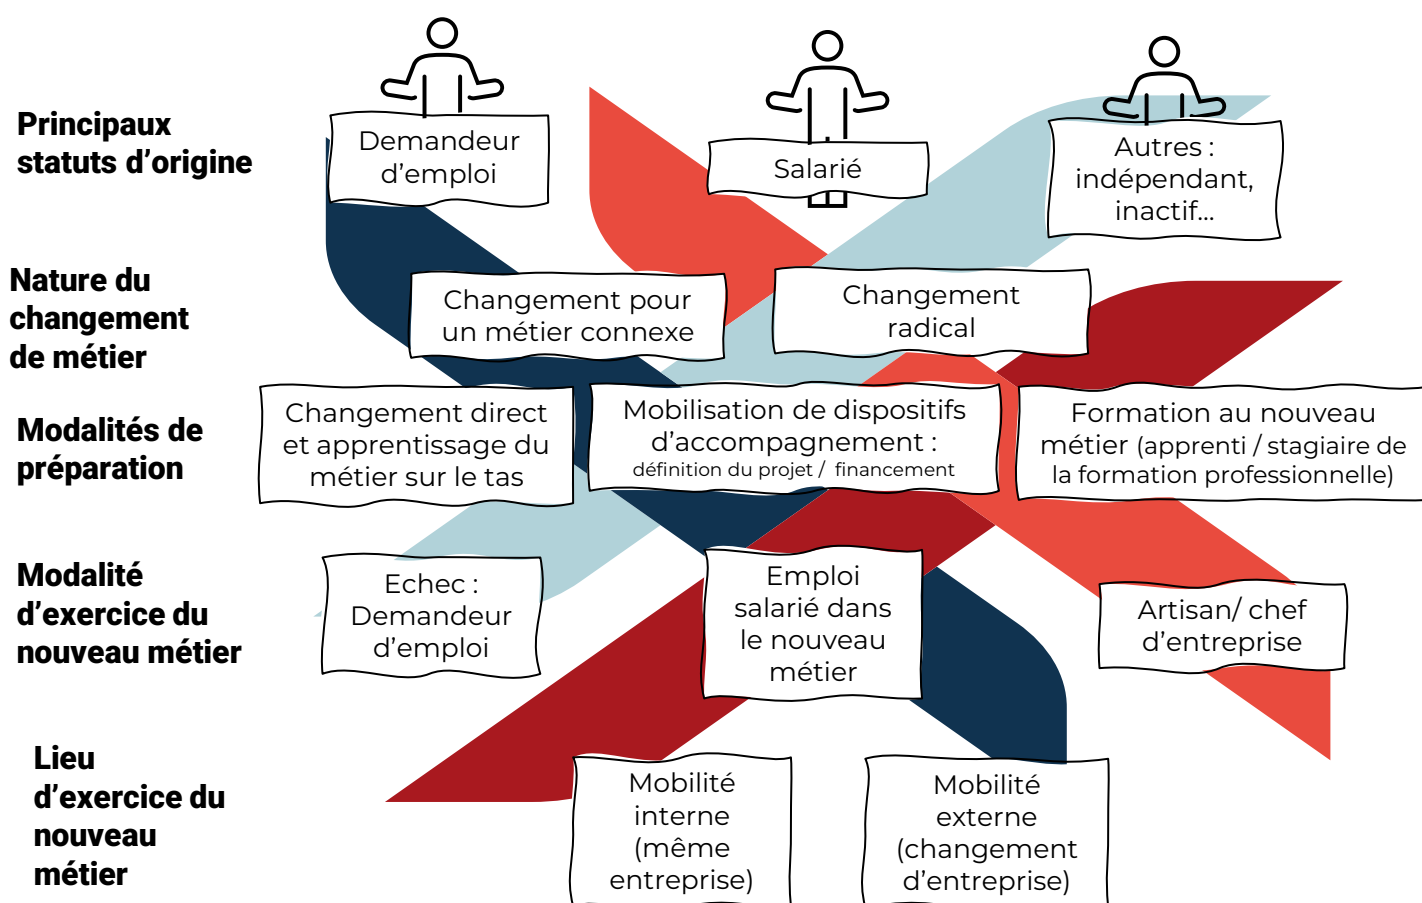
Principaux statuts d'origine

Demandeur d'emploi

Salarié

Autres : indépendant, inactif...

Nature du changement de métier

Changement pour un métier connexe

Changement radical

Modalités de préparation

Changement direct et apprentissage du métier sur le tas

Mobilisation de dispositifs d'accompagnement : définition du projet / financement

Formation au nouveau métier (apprenti / stagiaire de la formation professionnelle)

Modalité d'exercice du nouveau métier

Echec : Demandeur d'emploi

Emploi salarié dans le nouveau métier

Artisan/ chef d'entreprise

Lieu d'exercice du nouveau métier

Mobilité interne (même entreprise)

Mobilité externe (changement d'entreprise)